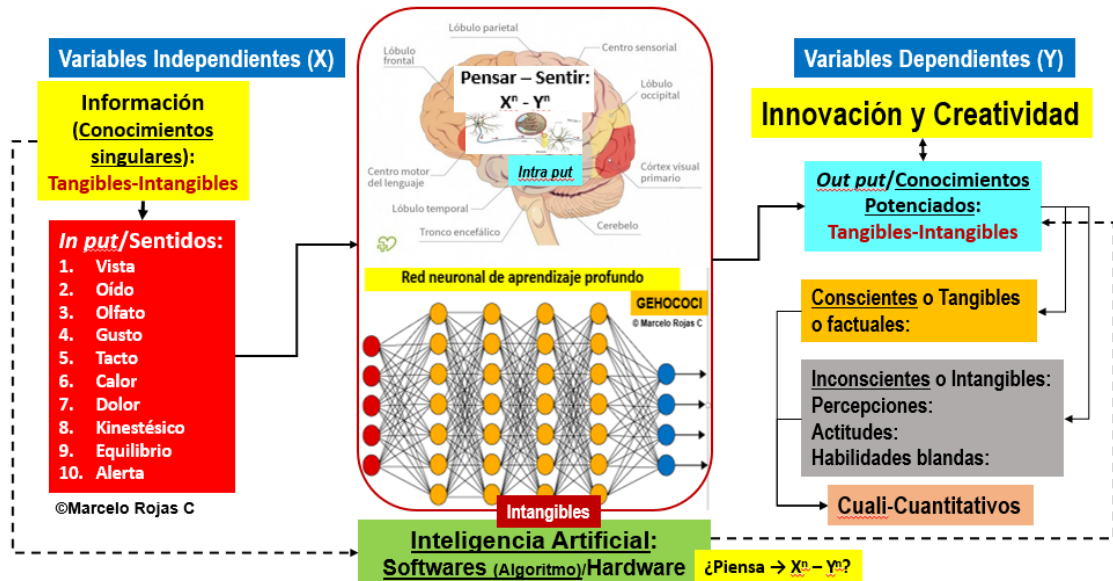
Variables Independientes (X)

Información (Conocimientos singulares): Tangibles-Intangibles

In put/Sentidos:
1. Vista
2. Oído
3. Olfato
4. Gusto
5. Tacto
6. Calor
7. Dolor
8. Kinestésico
9. Equilibrio
10. Alerta

©Marcelo Rojas C

Lóbulo parietal
Lóbulo frontal
Centro sensorial
Pensar – Sentir: $X^n$ - $Y^n$
Lóbulo occipital
Centro motor del lenguaje
Intra put
Córtex visual primario
Lóbulo temporal
Tronco encefálico
Cerebelo

Red neuronal de aprendizaje profundo
GEHOCOCI
© Marcelo Rojas C

Intangibles

Inteligencia Artificial: Softwares (Algoritmo)/Hardware

¿Piensa → $X^n$ – $Y^n$?

Variables Dependientes (Y)

Innovación y Creatividad

Out put/Conocimientos Potenciados: Tangibles-Intangibles

Conscientes o Tangibles o factuales:

Inconscientes o Intangibles:
Percepciones:
Actitudes:
Habilidades blandas:

Cuali-Cuantitativos